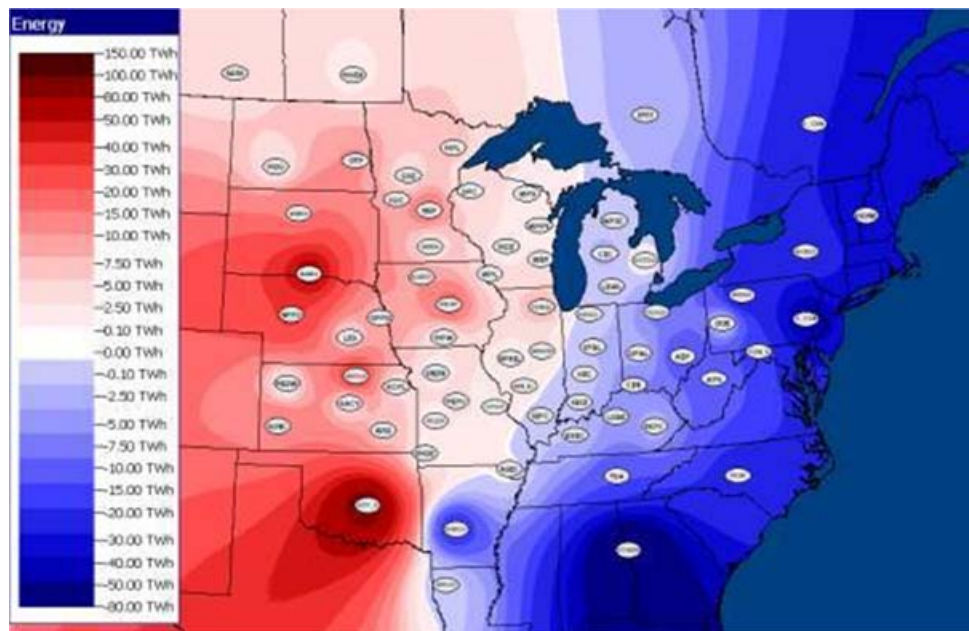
Energy

150.00 TWh
100.00 TWh
80.00 TWh
50.00 TWh
40.00 TWh
30.00 TWh
20.00 TWh
15.00 TWh
10.00 TWh
7.50 TWh
5.00 TWh
2.50 TWh
0.10 TWh
0.00 TWh
-0.10 TWh
-2.50 TWh
-5.00 TWh
-7.50 TWh
-10.00 TWh
-15.00 TWh
-20.00 TWh
-30.00 TWh
-40.00 TWh
-50.00 TWh
-80.00 TWh